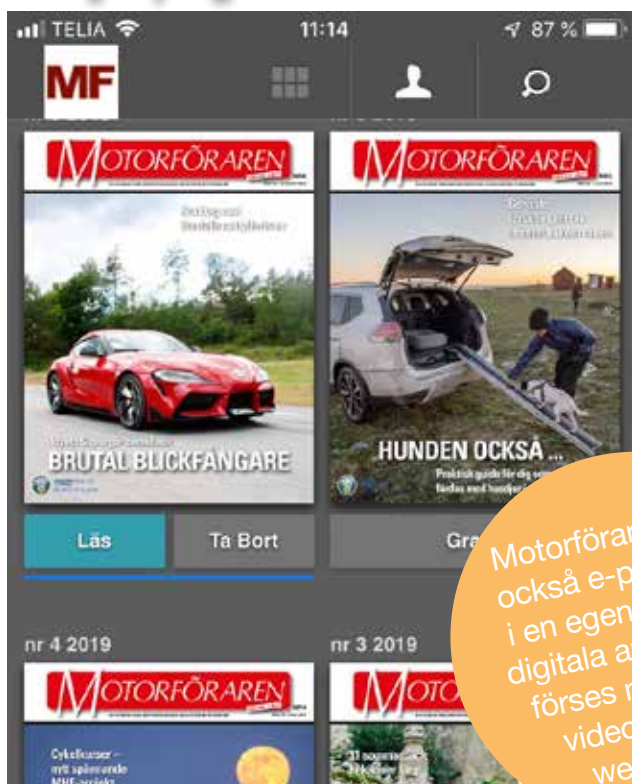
TELIA 11:14 87 %

MF

MOTORFÖRAREN

MOTORFÖRAREN

BRUTAL BLICKFÅNGARE

HUNDEN OCKSÅ ...

Praktisk guide för dig som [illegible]

Läs

Ta Bort

Gra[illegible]

nr 4 2019

nr 3 2019

MOTORFÖRAREN

MOTO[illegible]

Motorföra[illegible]
också e-p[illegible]
i en egen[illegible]
digitala a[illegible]
förses m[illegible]
video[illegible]
we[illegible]